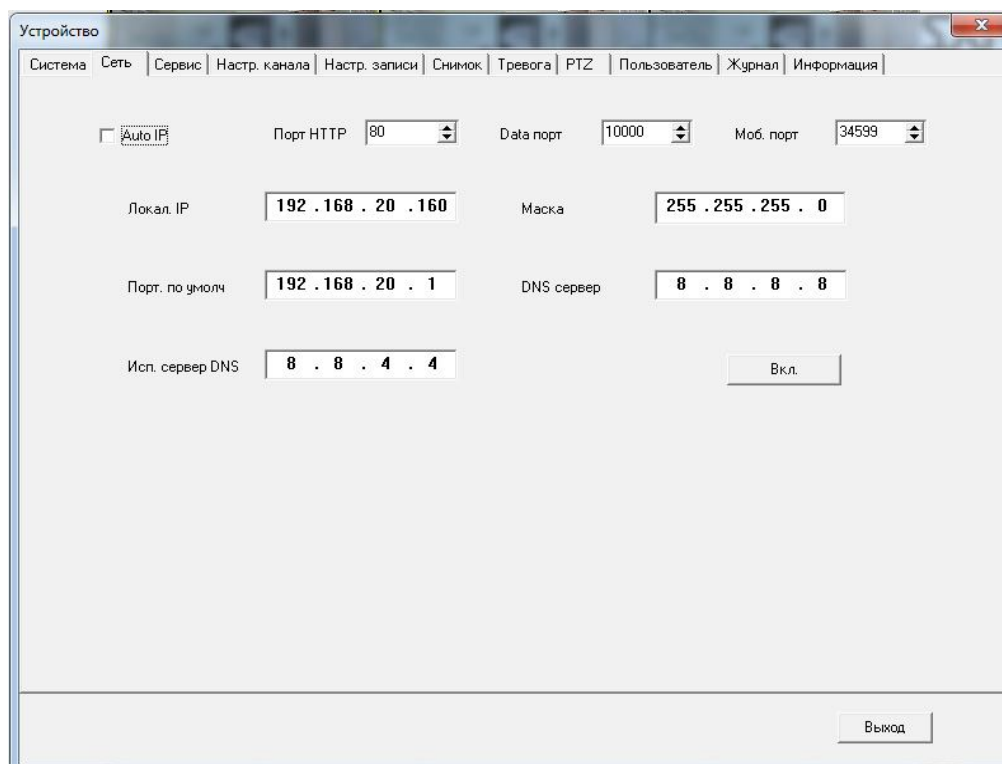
Устройство

Система | Сеть | Сервис | Настр. канала | Настр. записи | Снимок | Тревога | PTZ | Пользователь | Журнал | Информация

Auto IP

Порт HTTP 80

Data порт 10000

Моб. порт 34599

Локал. IP 192 .168 . 20 .160

Маска 255 .255 .255 . 0

Порт. по умолч 192 .168 . 20 . 1

DNS сервер 8 . 8 . 8 . 8

Исп. сервер DNS 8 . 8 . 4 . 4

Вкл.

Выход